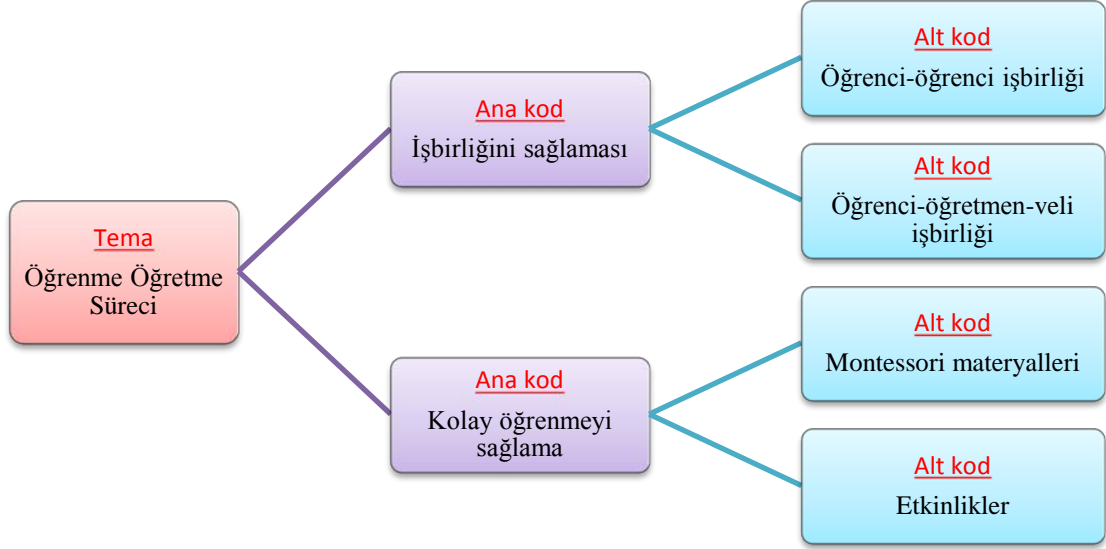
Tema
Öğrenme Öğretme Süreci

Ana kod
İşbirliğini sağlaması

Alt kod
Öğrenci-öğrenci işbirliği

Alt kod
Öğrenci-öğretmen-veli işbirliği

Ana kod
Kolay öğrenmeyi sağlama

Alt kod
Montessori materyalleri

Alt kod
Etkinlikler